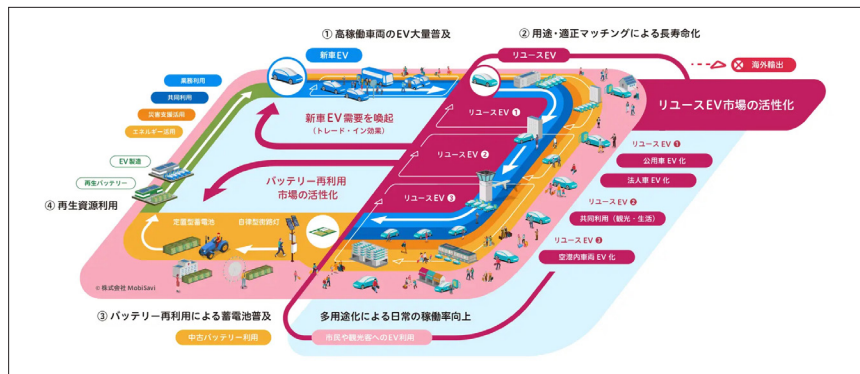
① 高稼働車両のEV大量普及

新車EV

② 用途・適正マッチングによる長寿命化

リユースEV

海外輸出

リユースEV市場の活性化

業務利用

共同利用

災害支援活用

エネルギー活用

新車EV需要を喚起
（トレード・イン効果）

リユースEV ①

リユースEV ②

リユースEV ③

リユースEV ①
公用車 EV 化
法人車 EV 化

リユースEV ②
共同利用（観光・生活）

リユースEV ③
空港内車両 EV 化

EV製造

再生バッテリー

④ 再生資源利用

バッテリー再利用
市場の活性化

定置型蓄電池

自律型街路灯

© 株式会社 MobiSavi

③ バッテリー再利用による蓄電池普及

中古バッテリー利用

多用途化による日常の稼働率向上

市民や観光客へのEV利用